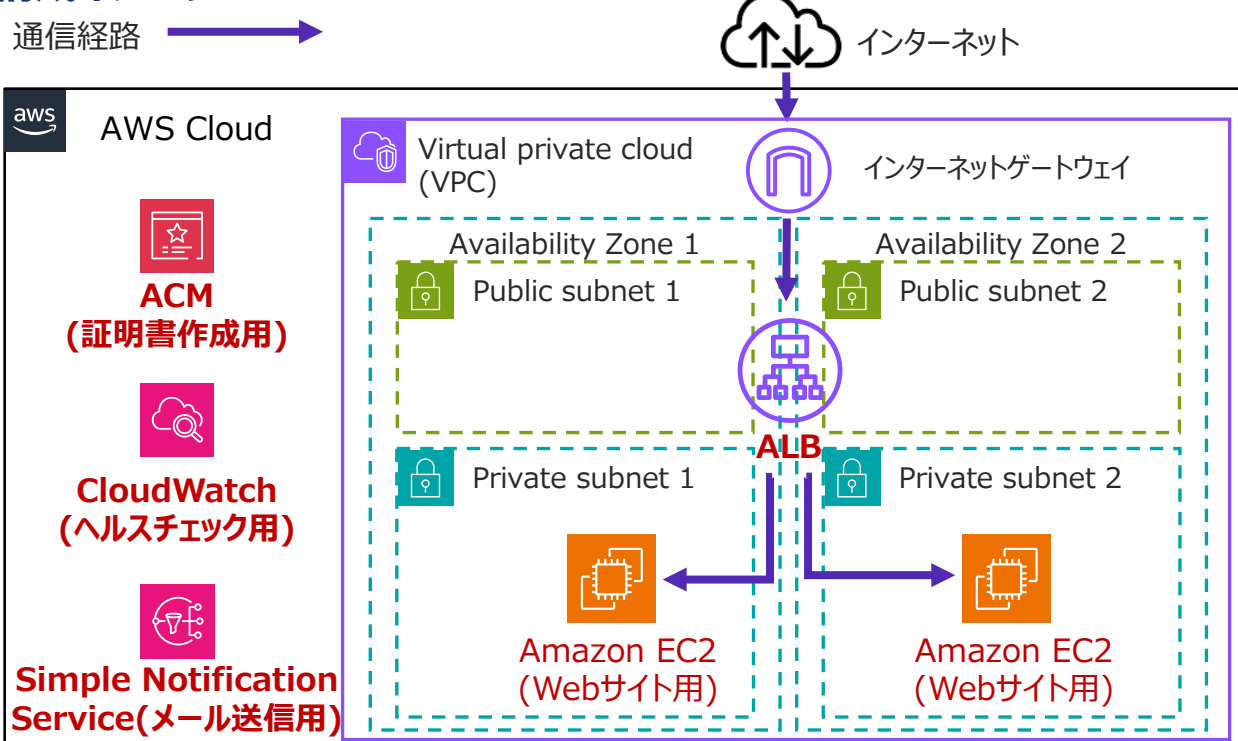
通信経路

インターネット

AWS Cloud

Virtual private cloud (VPC)

インターネットゲートウェイ

ACM
(証明書作成用)

CloudWatch
(ヘルスチェック用)

Simple Notification Service(メール送信用)

Availability Zone 1

Public subnet 1

Private subnet 1

Amazon EC2
(Webサイト用)

ALB

Availability Zone 2

Public subnet 2

Private subnet 2

Amazon EC2
(Webサイト用)